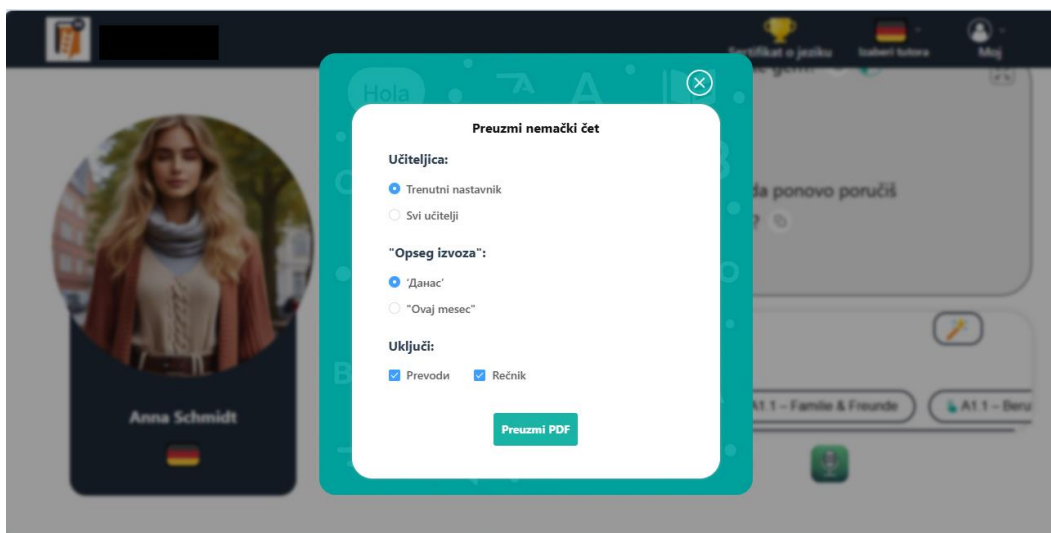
Sertifikat o jeziku
Izaberi tutora
Moj

Hola

Anna Schmidt

da ponovo poručiš

A1.1 – Familie & Freunde
A1.1 – Beru

Preuzmi nemački čet

Učiteljica:

Trenutni nastavnik

Svi učitelji

"Opseg izvoza":

'Данас'

"Ovaj mesec"

Uključi:

Prevodи

Rečnik

Preuzmi PDF